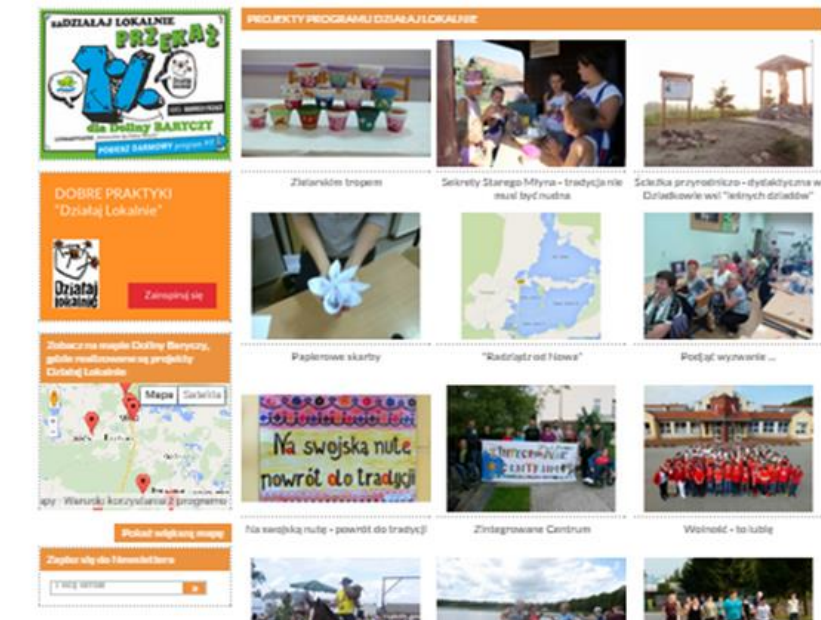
#DZIAŁAJ LOKALNIE
PRZEKAŻ
1%
dla Doliny BARYCZY
POBIERZ DARMOWY program PIT

PROJEKTY PROGRAMU DZIAŁAJ LOKALNIE

Zielonym tropem

Sekrety Starego Młyna - tradycja nie musi być nudna

Ścieżka przyrodniczo - dydaktyczna w Dziadkowie wśr "leśnych dziadów"

DOBRE PRAKTYKI
"Działaj Lokalnie"

Działaj Lokalnie

Zainspiruj się

Papierowe skarby

"Radziądz od Nowa"

Podjąć wyzwanie ...

Zobacz na mapie Doliny Baryczy, gdzie realizowane są projekty Działaj Lokalnie

Mapa
Satelita

apy Warunki korzystania Z programu

Pokaż większą mapę

Na swojską nutę powrót do tradycji

Na swojską nutę - powrót do tradycji

Zintegrowane Centrum

Wolność - to lubię

Zapisz się do Newslettera

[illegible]
»